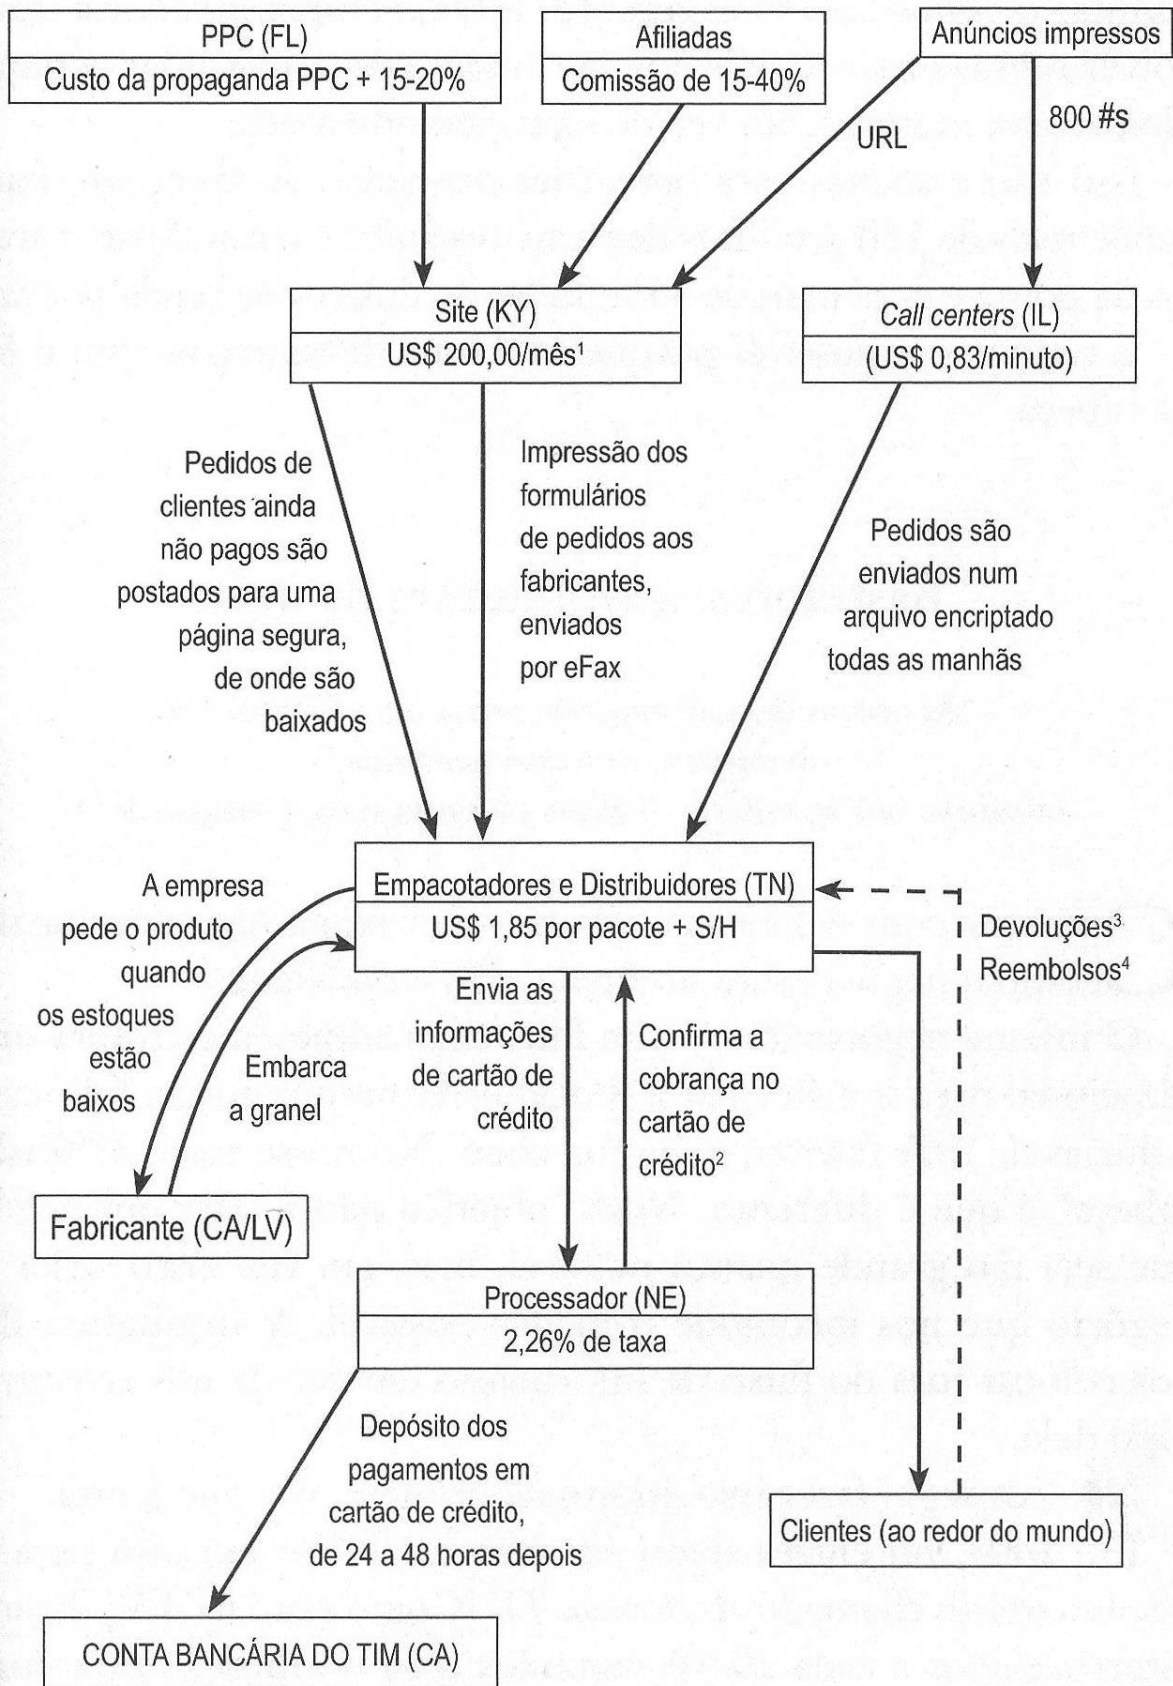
PPC (FL)
Custo da propaganda PPC + 15-20%

Afiliadas
Comissão de 15-40%

Anúncios impressos

URL

800 #s

Site (KY)
US\$ 200,00/mês$^1$

*Call centers* (IL)
(US\$ 0,83/minuto)

Pedidos de clientes ainda não pagos são postados para uma página segura, de onde são baixados

Impressão dos formulários de pedidos aos fabricantes, enviados por eFax

Pedidos são enviados num arquivo encriptado todas as manhãs

A empresa pede o produto quando os estoques estão baixos

Embarca a granel

Empacotadores e Distribuidores (TN)
US\$ 1,85 por pacote + S/H

Devoluções$^3$
Reembolsos$^4$

Envia as informações de cartão de crédito

Confirma a cobrança no cartão de crédito$^2$

Fabricante (CA/LV)

Processador (NE)
2,26% de taxa

Depósito dos pagamentos em cartão de crédito, de 24 a 48 horas depois

Clientes (ao redor do mundo)

CONTA BANCÁRIA DO TIM (CA)